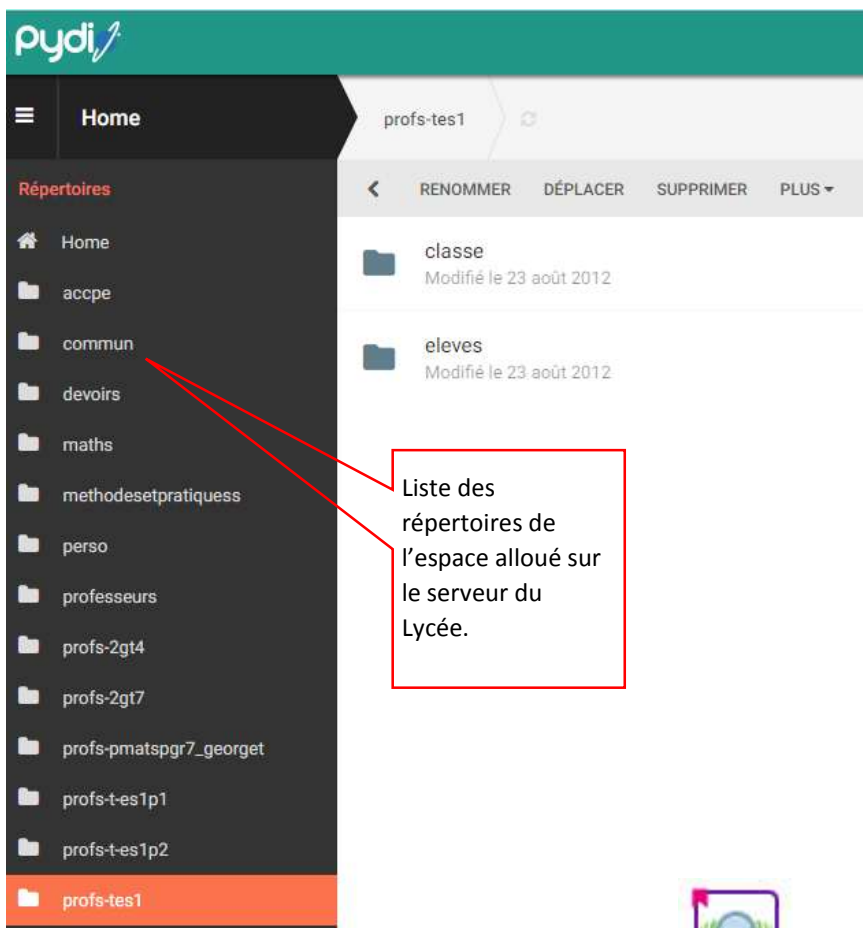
pydi

Home

profs-tes1

Répertoires

Home
accpe
commun
devoirs
maths
methodesetpratiquess
perso
professeurs
profs-2gt4
profs-2gt7
profs-pmatspgr7_georget
profs-t-es1p1
profs-t-es1p2
profs-tes1

RENOMMER DÉPLACER SUPPRIMER PLUS

classe
Modifié le 23 août 2012

eleves
Modifié le 23 août 2012

Liste des répertoires de l'espace alloué sur le serveur du Lycée.